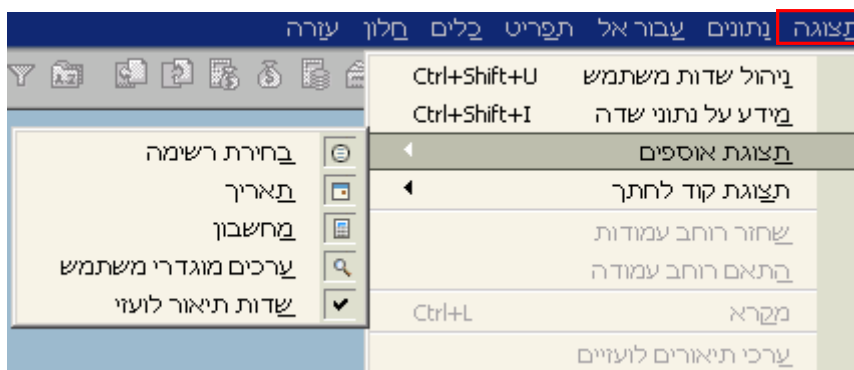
תצוגה נתונים עבור אל תפריט כלים חלון עזרה

ניהול שדות משתמש Ctrl+Shift+U
מידע על נתוני שדה Ctrl+Shift+I
תצוגת אוספים
תצוגת קוד לחתך
שחזר רוחב עמודות
התאם רוחב עמודה
מקרא Ctrl+L
ערכי תיאורים לועזיים

בחירת רשימה
תאריך
מחשבון
ערכים מוגדרי משתמש
שדות תיאור לועזי